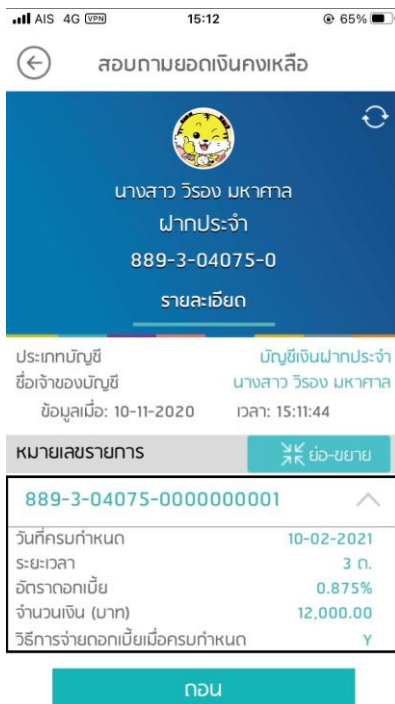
AIS 4G VPN 15:12 65%

สอบถามยอดเงินคงเหลือ

นางสาว วิรอง มหาศาล
ฝากประจำ
889-3-04075-0
รายละเอียด

ประเภทบัญชี บัญชีเงินฝากประจำ
ชื่อเจ้าของบัญชี นางสาว วิรอง มหาศาล
ข้อมูลเมื่อ: 10-11-2020 เวลา: 15:11:44

หมายเลขรายการ ย่อ-ขยาย

889-3-04075-0000000001

| | |
|---|---|
| วันที่ครบกำหนด | 10-02-2021 |
| ระยะเวลา | 3 ด. |
| อัตราดอกเบี้ย | 0.875% |
| จำนวนเงิน (บาท) | 12,000.00 |
| วิธีการจ่ายดอกเบี้ยเมื่อครบกำหนด | Y |

ถอน